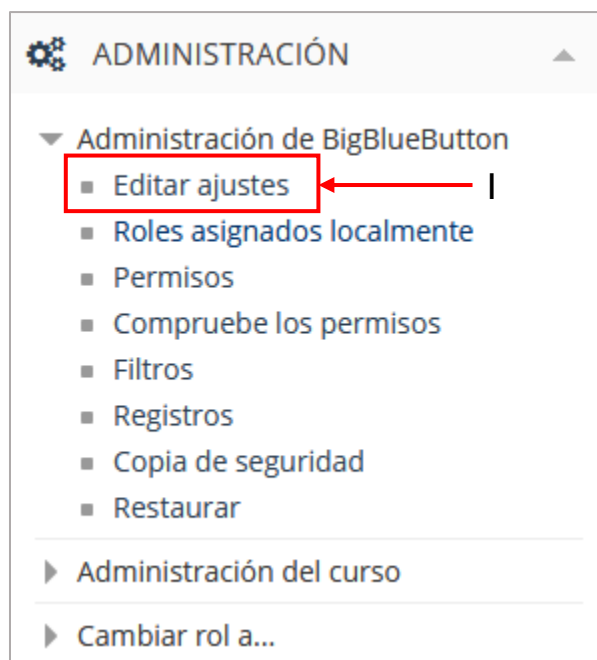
ADMINISTRACIÓN

Administración de BigBlueButton

Editar ajustes

I

Roles asignados localmente

Permisos

Compruebe los permisos

Filtros

Registros

Copia de seguridad

Restaurar

Administración del curso

Cambiar rol a...